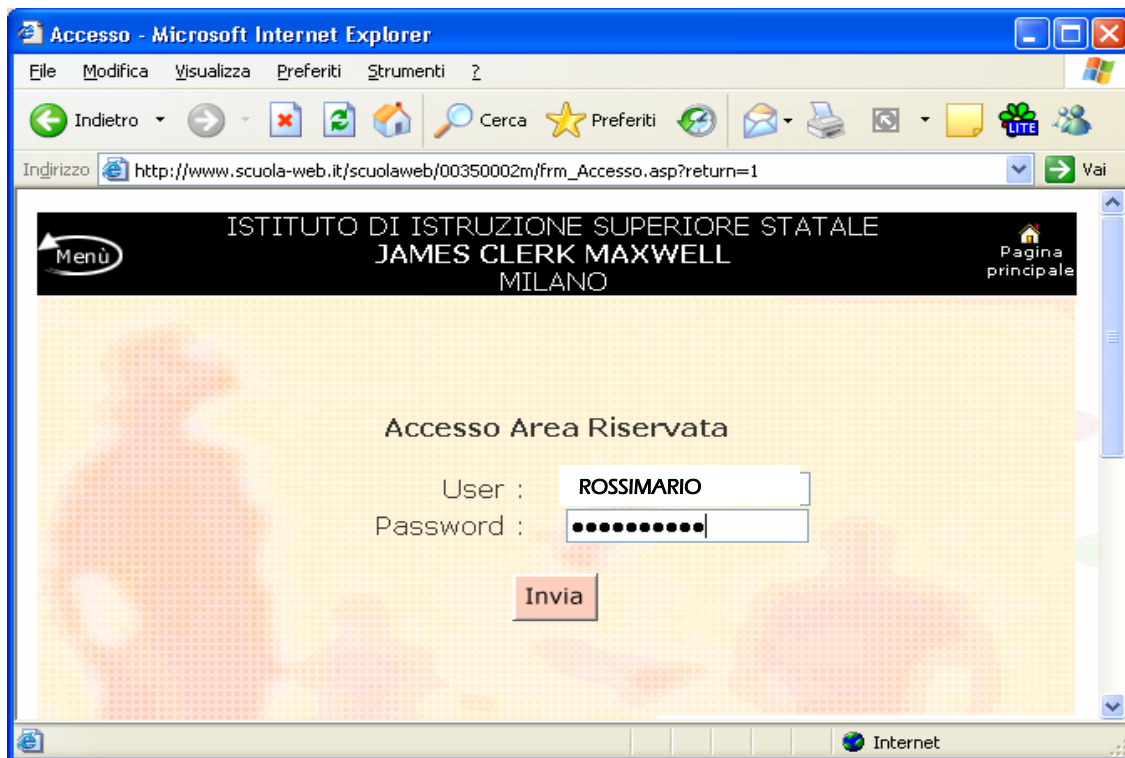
Accesso - Microsoft Internet Explorer

File Modifica Visualizza Preferiti Strumenti ?

Indietro Cerca Preferiti

Indirizzo http://www.scuola-web.it/scuolaweb/00350002m/frm_Accesso.asp?return=1 Vai

Menù

ISTITUTO DI ISTRUZIONE SUPERIORE STATALE
JAMES CLERK MAXWELL
MILANO

Pagina principale

Accesso Area Riservata

User : ROSSIMARIO
Password : ●●●●●●●●●●

Invia

Internet